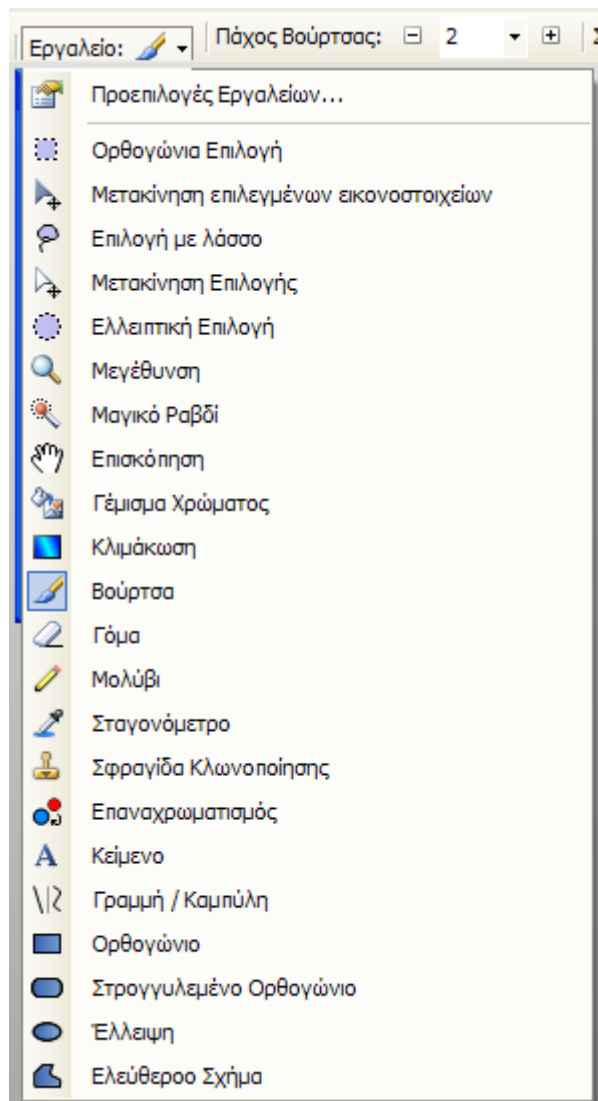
Εργαλείο: Πάχος Βούρτσας: 2

Προεπιλογές Εργαλείων...

Ορθογώνια Επιλογή
Μετακίνηση επιλεγμένων εικονοστοιχείων
Επιλογή με λάσσο
Μετακίνηση Επιλογής
Ελλειπτική Επιλογή
Μεγέθυνση
Μαγικό Ραβδί
Επισκόπηση
Γέμισμα Χρώματος
Κλιμάκωση
Βούρτσα
Γόμα
Μολύβι
Σταγονόμετρο
Σφραγίδα Κλωνοποίησης
Επαναχρωματισμός
Κείμενο
Γραμμή / Καμπύλη
Ορθογώνιο
Στρογγυλεμένο Ορθογώνιο
Έλλειψη
Ελεύθεροο Σχήμα